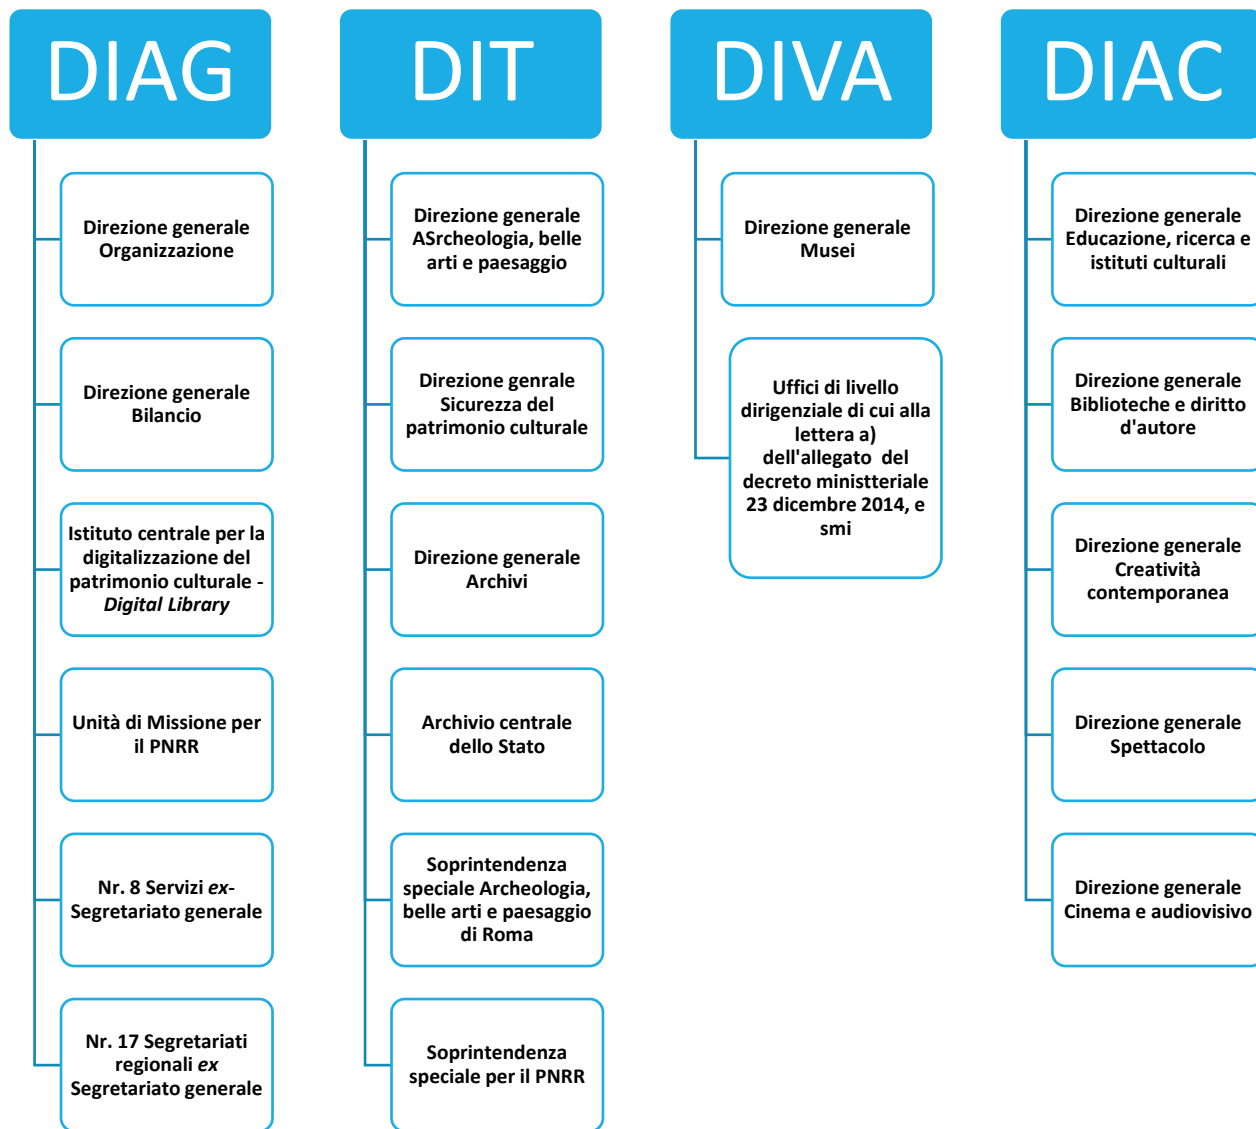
DIAG

Direzione generale Organizzazione

Direzione generale Bilancio

Istituto centrale per la digitalizzazione del patrimonio culturale - *Digital Library*

Unità di Missione per il PNRR

Nr. 8 Servizi *ex*-Segretariato generale

Nr. 17 Segretariati regionali *ex* Segretariato generale

DIT

Direzione generale ASrcheologia, belle arti e paesaggio

Direzione genrale Sicurezza del patrimonio culturale

Direzione generale Archivi

Archivio centrale dello Stato

Soprintendenza speciale Archeologia, belle arti e paesaggio di Roma

Soprintendenza speciale per il PNRR

DIVA

Direzione generale Musei

Uffici di livello dirigenziale di cui alla lettera a) dell'allegato del decreto ministteriale 23 dicembre 2014, e smi

DIAC

Direzione generale Educazione, ricerca e istituti culturali

Direzione generale Biblioteche e diritto d'autore

Direzione generale Creatività contemporanea

Direzione generale Spettacolo

Direzione generale Cinema e audiovisivo